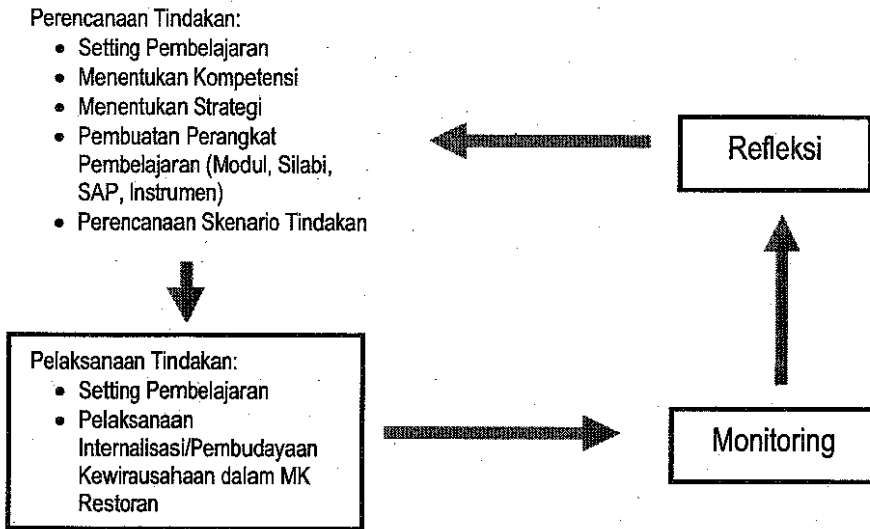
Perencanaan Tindakan:
- Setting Pembelajaran
- Menentukan Kompetensi
- Menentukan Strategi
- Pembuatan Perangkat Pembelajaran (Modul, Silabi, SAP, Instrumen)
- Perencanaan Skenario Tindakan

Refleksi

Pelaksanaan Tindakan:
- Setting Pembelajaran
- Pelaksanaan Internalisasi/Pembudayaan Kewirausahaan dalam MK Restoran

Monitoring